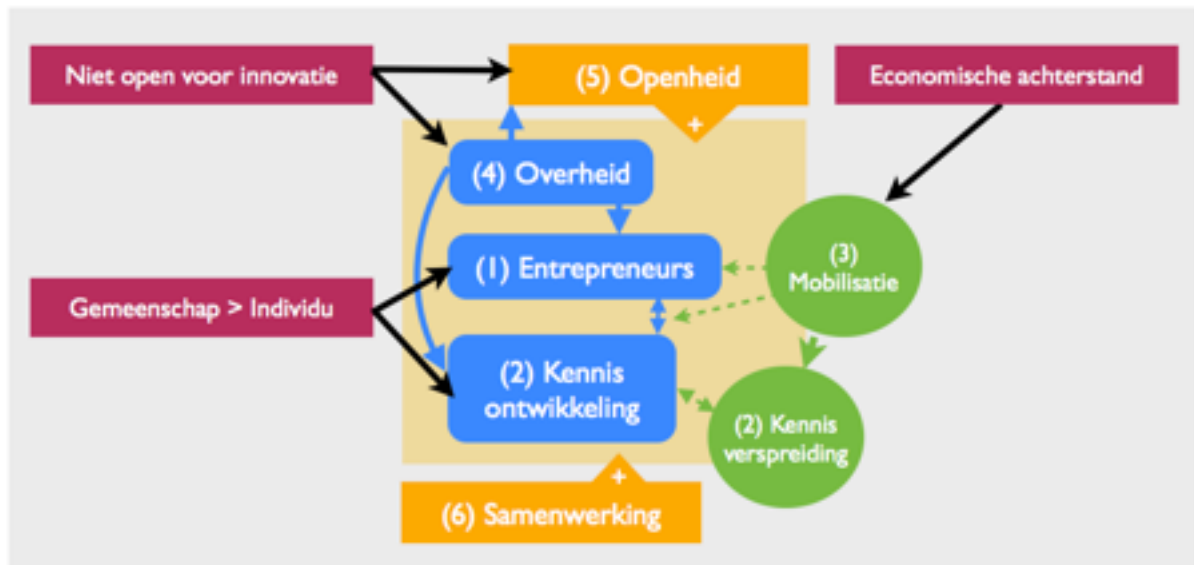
Niet open voor innovatie

(5) Openheid

+

Economische achterstand

(4) Overheid

(1) Entrepreneurs

(3) Mobilisatie

Gemeenschap > Individu

(2) Kennis ontwikkeling

(2) Kennis verspreiding

+

(6) Samenwerking